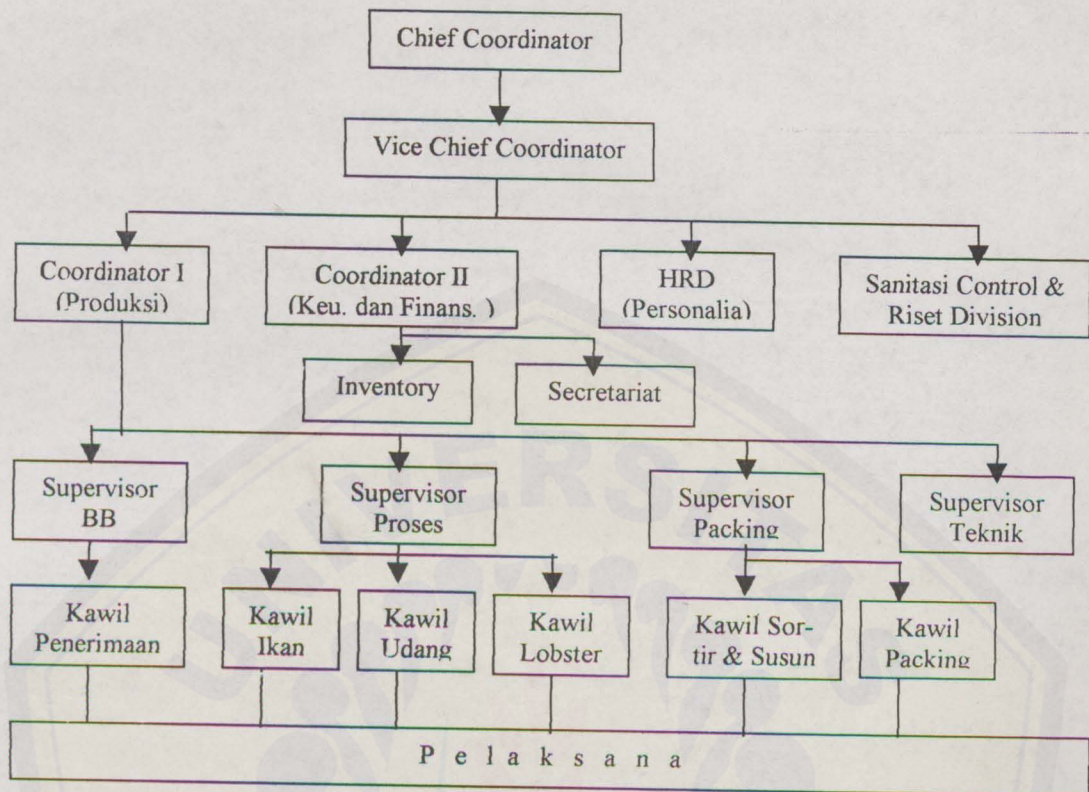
Chief Coordinator

Vice Chief Coordinator

Coordinator I (Produksi)

Coordinator II (Keu. dan Finans. )

HRD (Personalia)

Sanitasi Control & Riset Division

Inventory

Secretariat

Supervisor BB

Supervisor Proses

Supervisor Packing

Supervisor Teknik

Kawil Penerimaan

Kawil Ikan

Kawil Udang

Kawil Lobster

Kawil Sortir & Susun

Kawil Packing

P e l a k s a n a